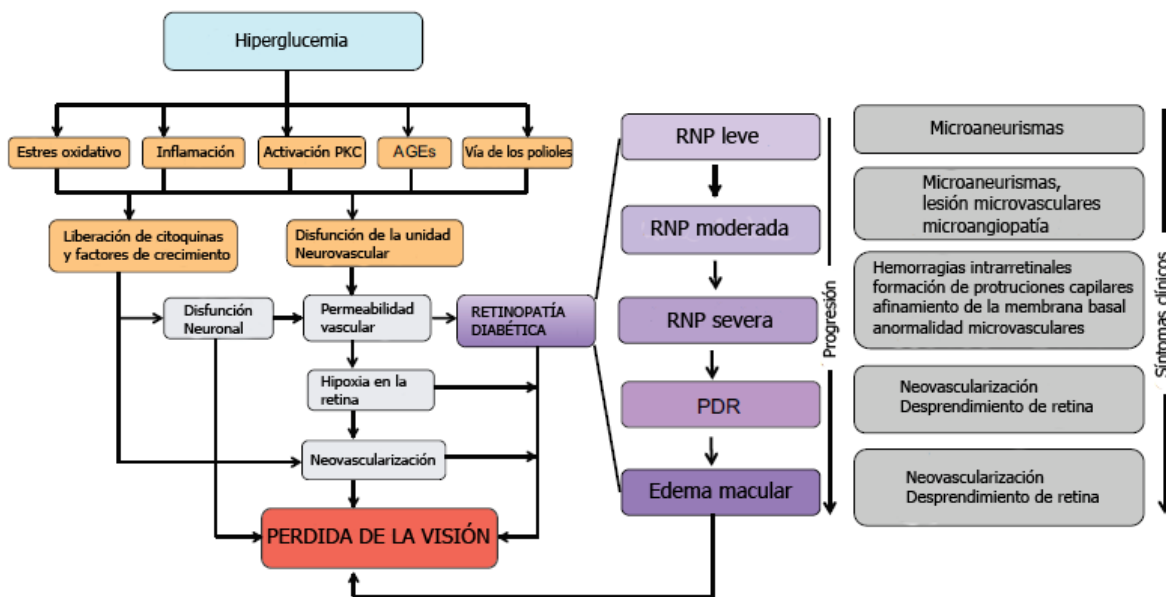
Hiperglucemia

Estres oxidativo

Inflamación

Activación PKC

AGEs

Vía de los polioles

Liberación de citoquinas y factores de crecimiento

Disfunción de la unidad Neurovascular

Disfunción Neuronal

Permeabilidad vascular

RETINOPATÍA DIABÉTICA

Hipoxia en la retina

Neovascularización

PERDIDA DE LA VISIÓN

RNP leve

RNP moderada

RNP severa

PDR

Edema macular

Progresión

Microaneurismas

Microaneurismas, lesión microvasculares microangiopatía

Hemorragias intrarretinales formación de protruciones capilares afinamiento de la membrana basal anormalidad microvasculares

Neovascularización Desprendimiento de retina

Neovascularización Desprendimiento de retina

Síntomas clínicos